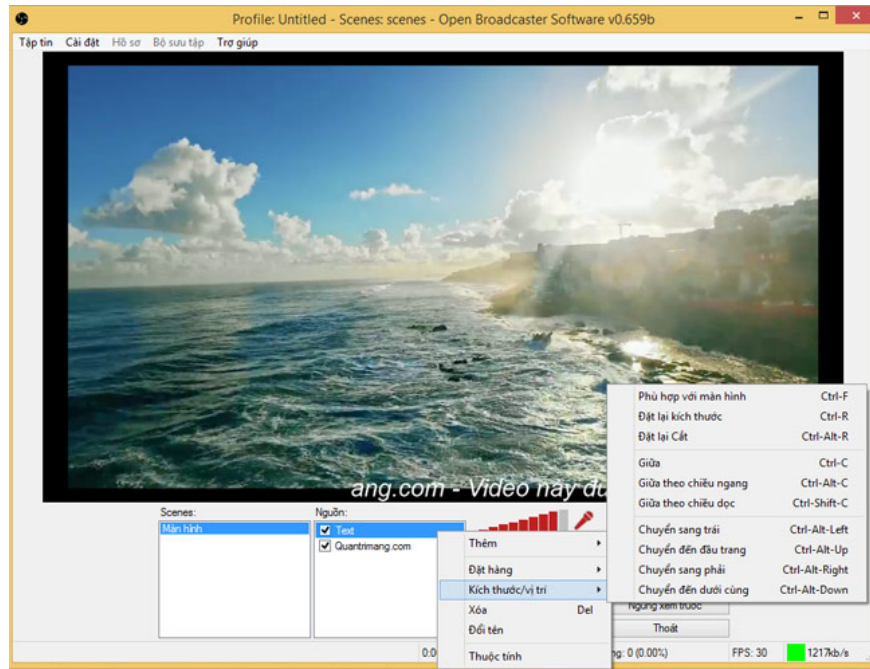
Profile: Untitled - Scenes: scenes - Open Broadcaster Software v0.659b

Tập tin Cài đặt Hồ sơ Bộ sưu tập Trợ giúp

ang.com - Video này đư

Scenes:
Màn hình

Nguồn:
Text
Quantrimang.com

Thêm
Đặt hàng
Kích thước/vị trí
Xóa Del
Đổi tên
Thuộc tính

Phù hợp với màn hình Ctrl-F
Đặt lại kích thước Ctrl-R
Đặt lại Cắt Ctrl-Alt-R
Giữa Ctrl-C
Giữa theo chiều ngang Ctrl-Alt-C
Giữa theo chiều dọc Ctrl-Shift-C
Chuyển sang trái Ctrl-Alt-Left
Chuyển đến đầu trang Ctrl-Alt-Up
Chuyển sang phải Ctrl-Alt-Right
Chuyển đến dưới cùng Ctrl-Alt-Down

Ngừng xem trước
Thoát

0:0
ng: 0 (0.00%)
FPS: 30
1217kb/s